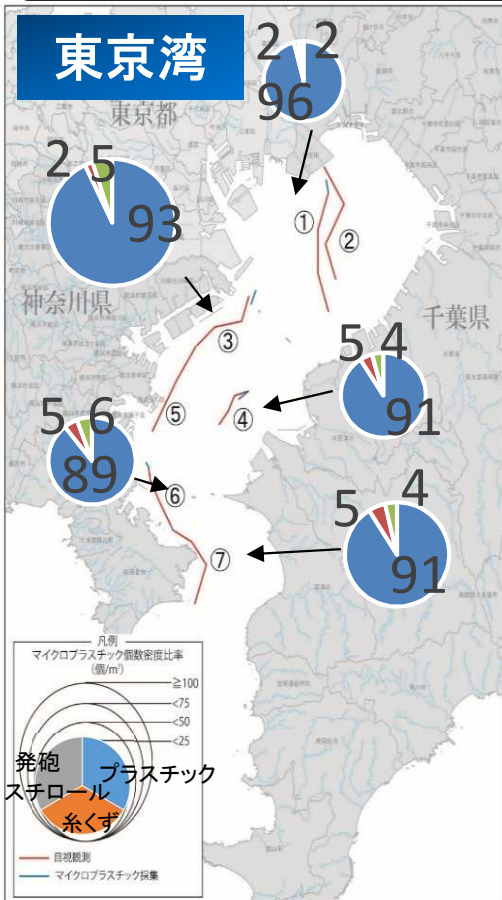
東京湾

東京都

神奈川県

千葉県

2 2
96

2 5
93

5 4
91

5 6
89

5 4
91

①
②
③
④
⑤
⑥
⑦

凡例
マイクロプラスチック個数密度比率
(個/m³)
≧100
<75
<50
<25

発砲
スチロール
プラスチック
糸くず

目視観測
マイクロプラスチック採集